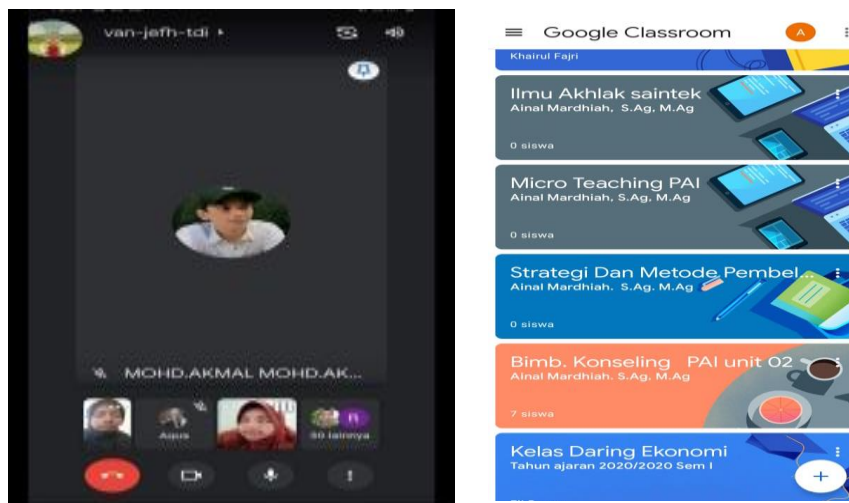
van-jefh-tdi

MOHD.AKMAL MOHD.AK...

Aqus

30 lainnya

Google Classroom

A

Khairul Fajri

Ilmu Akhlak saintek
Ainal Mardhiah, S.Ag, M.Ag

0 siswa

Micro Teaching PAI
Ainal Mardhiah, S.Ag, M.Ag

0 siswa

Strategi Dan Metode Pembel...
Ainal Mardhiah, S.Ag, M.Ag

0 siswa

Bimb. Konseling PAI unit 02
Ainal Mardhiah, S.Ag, M.Ag

7 siswa

Kelas Daring Ekonomi
Tahun ajaran 2020/2020 Sem I